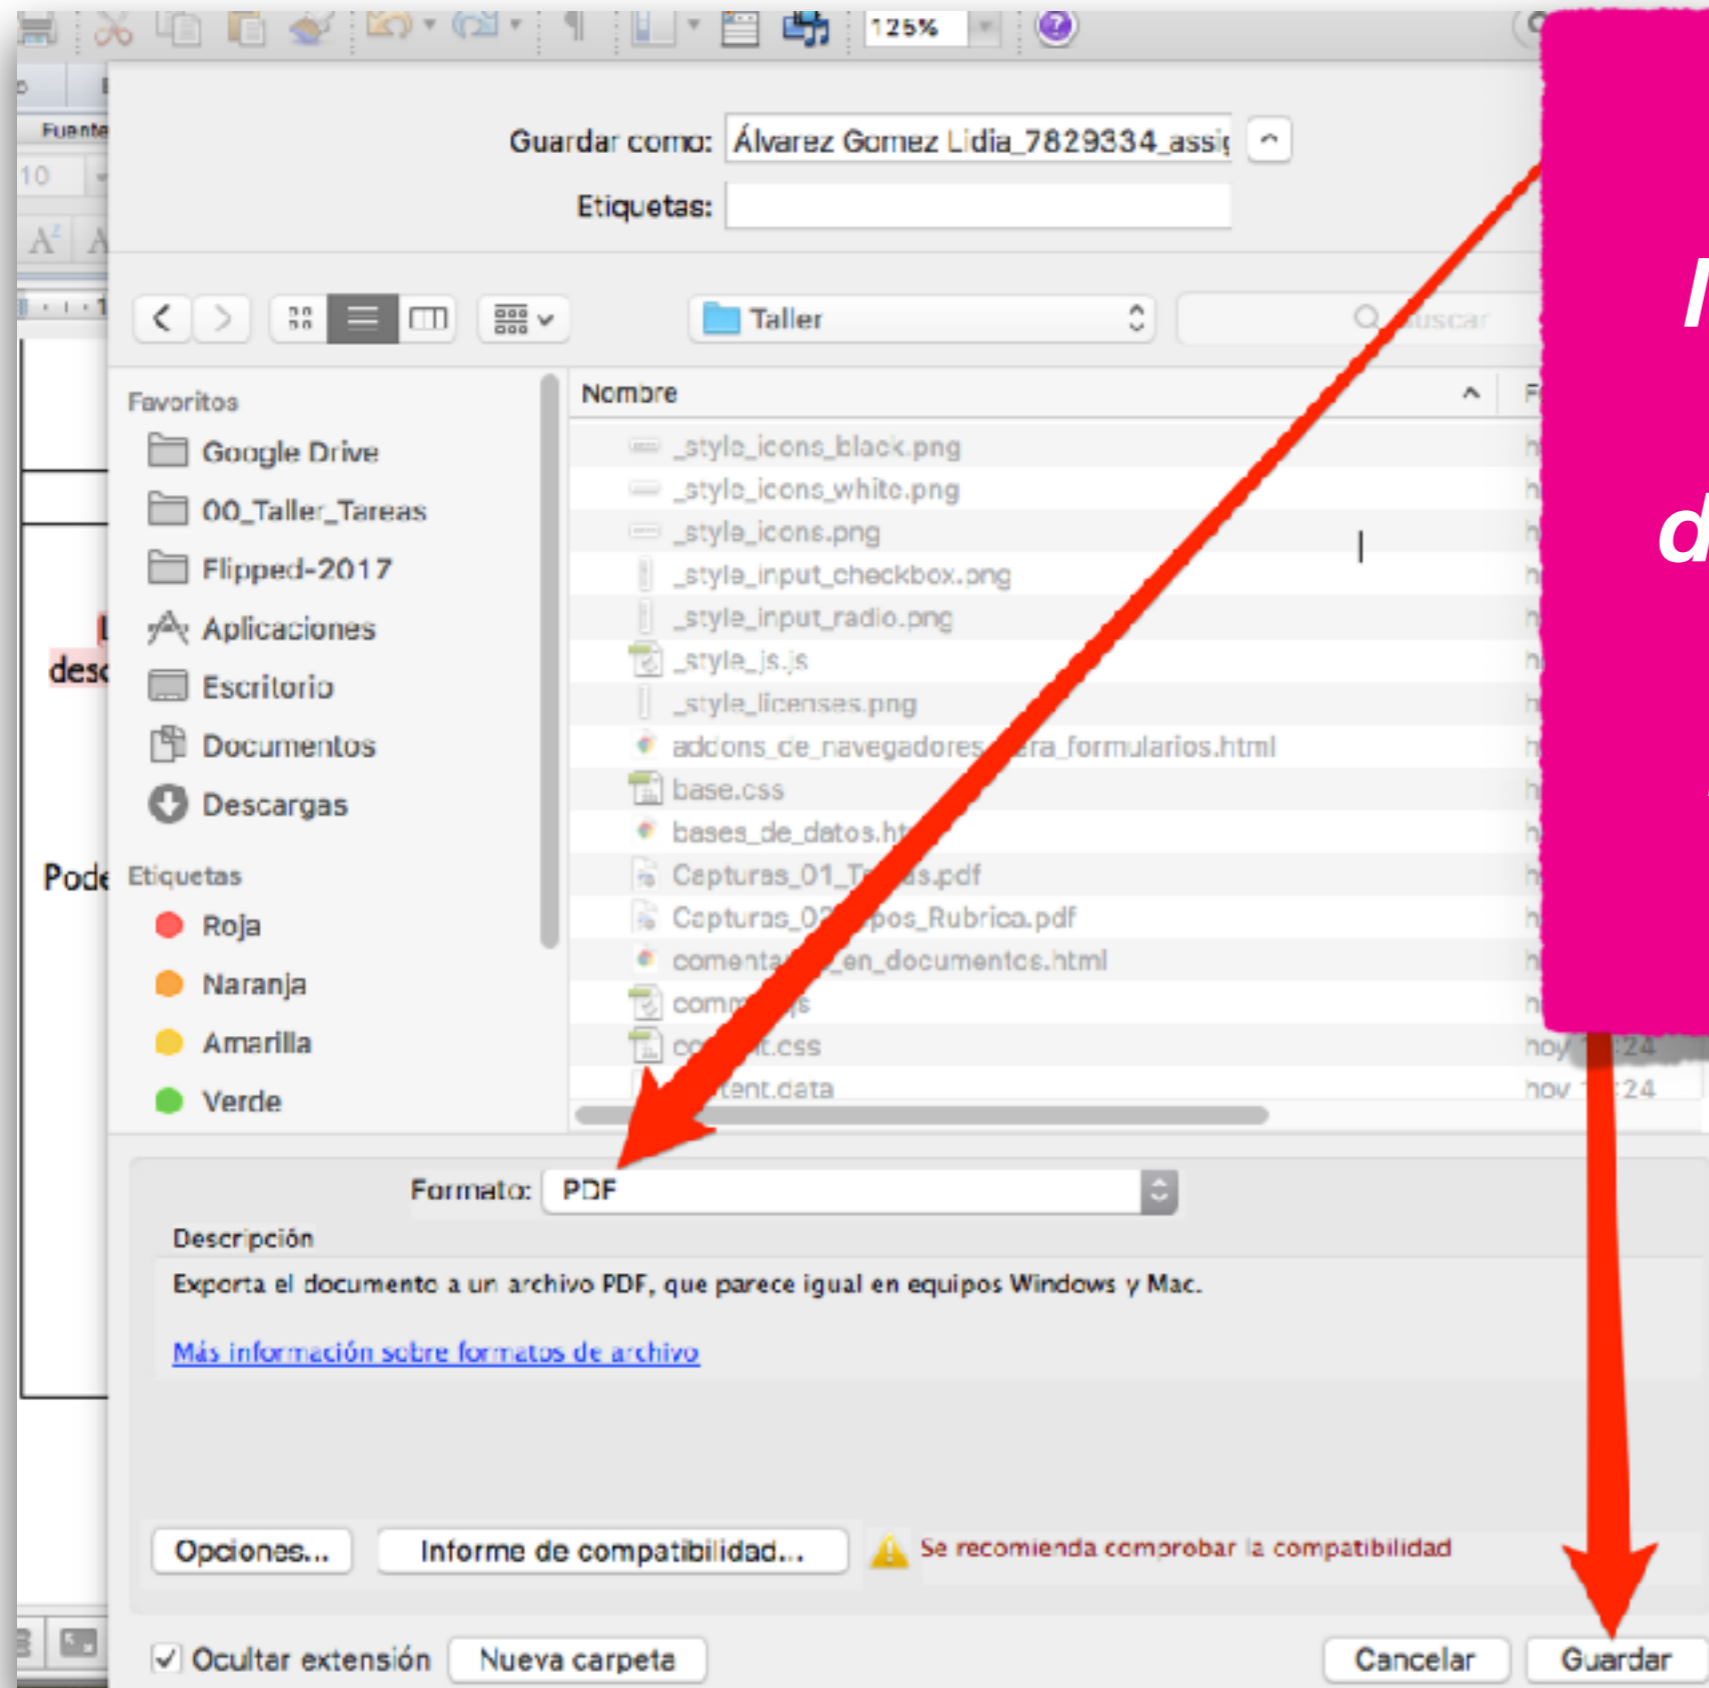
125%

Fuente
10

Guardar como: Álvarez Gomez Lidia_7829334_assi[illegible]
Etiquetas:

Taller
Buscar

Favoritos
Google Drive
00_Taller_Tareas
Flipped-2017
Aplicaciones
Escritorio
Documentos
Descargas
Etiquetas
Roja
Naranja
Amarilla
Verde

Nombre
_style_icons_black.png
_style_icons_white.png
_style_icons.png
_style_input_checkbox.png
_style_input_radio.png
_style_js.js
_style_licenses.png
addons_de_navegadores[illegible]ra_formularios.html
base.css
bases_de_datos.ht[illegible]
Capturas_01_T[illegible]s.pdf
Capturas_0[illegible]pos_Rubrica.pdf
comenta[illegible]_en_documentos.html
com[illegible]s
co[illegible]t.css
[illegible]tent.data
hoy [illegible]24
hoy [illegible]24

desc
Pode

Formato: PDF
Descripción
Exporta el documento a un archivo PDF, que parece igual en equipos Windows y Mac.
Más información sobre formatos de archivo

Opciones... Informe de compatibilidad... Se recomienda comprobar la compatibilidad

Ocultar extensión Nueva carpeta Cancelar Guardar

d